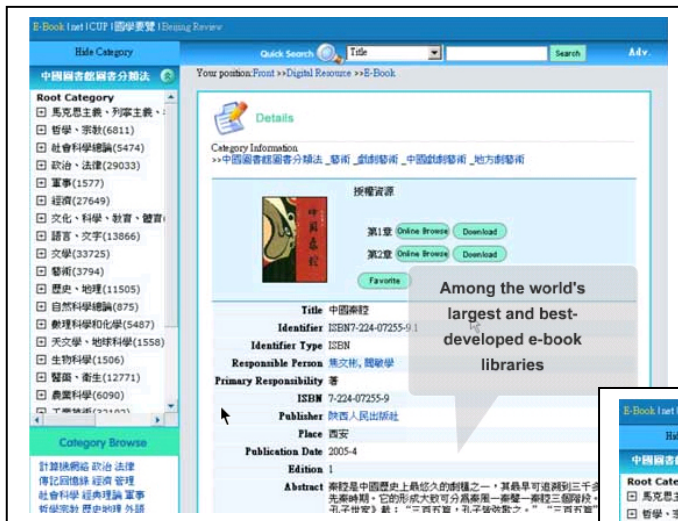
E-Book | net | CUP | 國學要覽 | Beijing Review

Hide Category

Quick Search Title Search Adv.

中國圖書館圖書分類法

Your position: Front >> Digital Resource >> E-Book

Root Category
馬克思主義、列寧主義、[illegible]
哲學、宗教(6811)
社會科學總論(5474)
政治、法律(29033)
軍事(1577)
經濟(27649)
文化、科學、教育、體育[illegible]
語言、文字(13866)
文學(33725)
藝術(3794)
歷史、地理(11505)
自然科學總論(875)
數理科學和化學(5487)
天文學、地球科學(1558)
生物科學(1506)
醫藥、衛生(12771)
農業科學(6090)
工業技術(23102)

Category Browse

計算機網絡 政治 法律 傳記回憶錄 經濟 管理 社會科學 經典理論 軍事 哲學宗教 歷史地理 外語

Details

Category Information
>>中國圖書館圖書分類法 _藝術 _戲劇藝術 _中國戲劇藝術 _地方劇藝術

授權資源

第1章 Online Browse Download
第2章 Online Browse Download

Favorite

Among the world's largest and best-developed e-book libraries

Title 中國秦腔
Identifier ISBN7-224-07255-9.1
Identifier Type ISBN
Responsible Person 焦文彬, 閻敏學
Primary Responsibility 著
ISBN 7-224-07255-9
Publisher 陝西人民出版社
Place 西安
Publication Date 2005-4
Edition 1
Abstract 秦腔是中國歷史上最悠久的劇種之一，其最早可追溯到三千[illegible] 先秦時期。它的形成大致可分為秦風一秦聲一秦腔三個階段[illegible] 孔子世家》載：「三百五篇，孔子皆弦歌之。」「三百五篇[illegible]

E-Book | net
Hide
中國圖書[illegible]
Root Cate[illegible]
馬克思主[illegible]
哲學、宗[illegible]